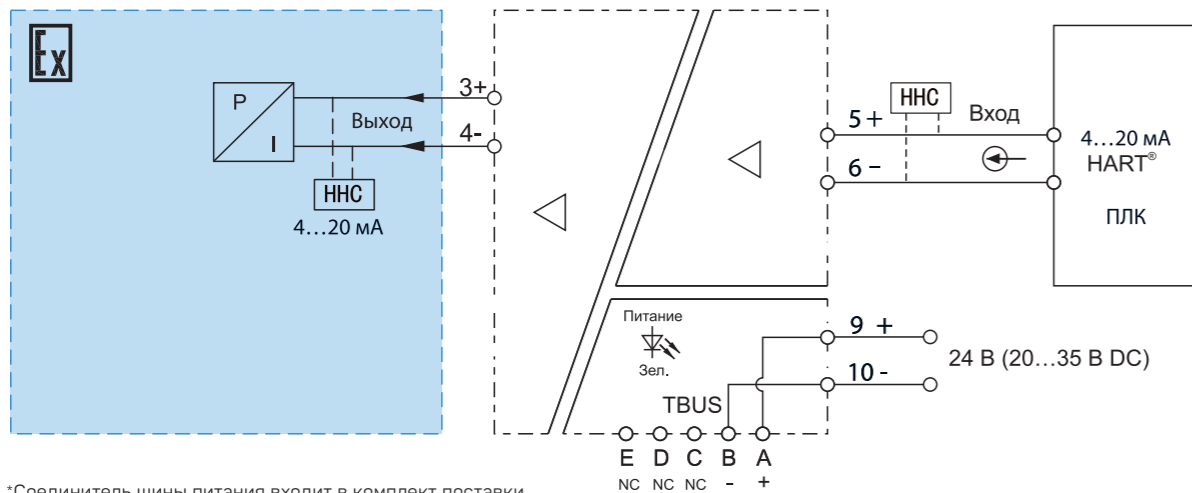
Ex

P

I

Выход

3+

4-

HHC

4…20 мА

HHC

Вход

5 +

6 −

4…20 мА

HART®

ПЛК

Питание

Зел.

TBUS

9 +

10 -

24 В (20…35 В DC)

E D C B A

NC NC NC - +

*Соединитель шины питания входит в комплект поставки